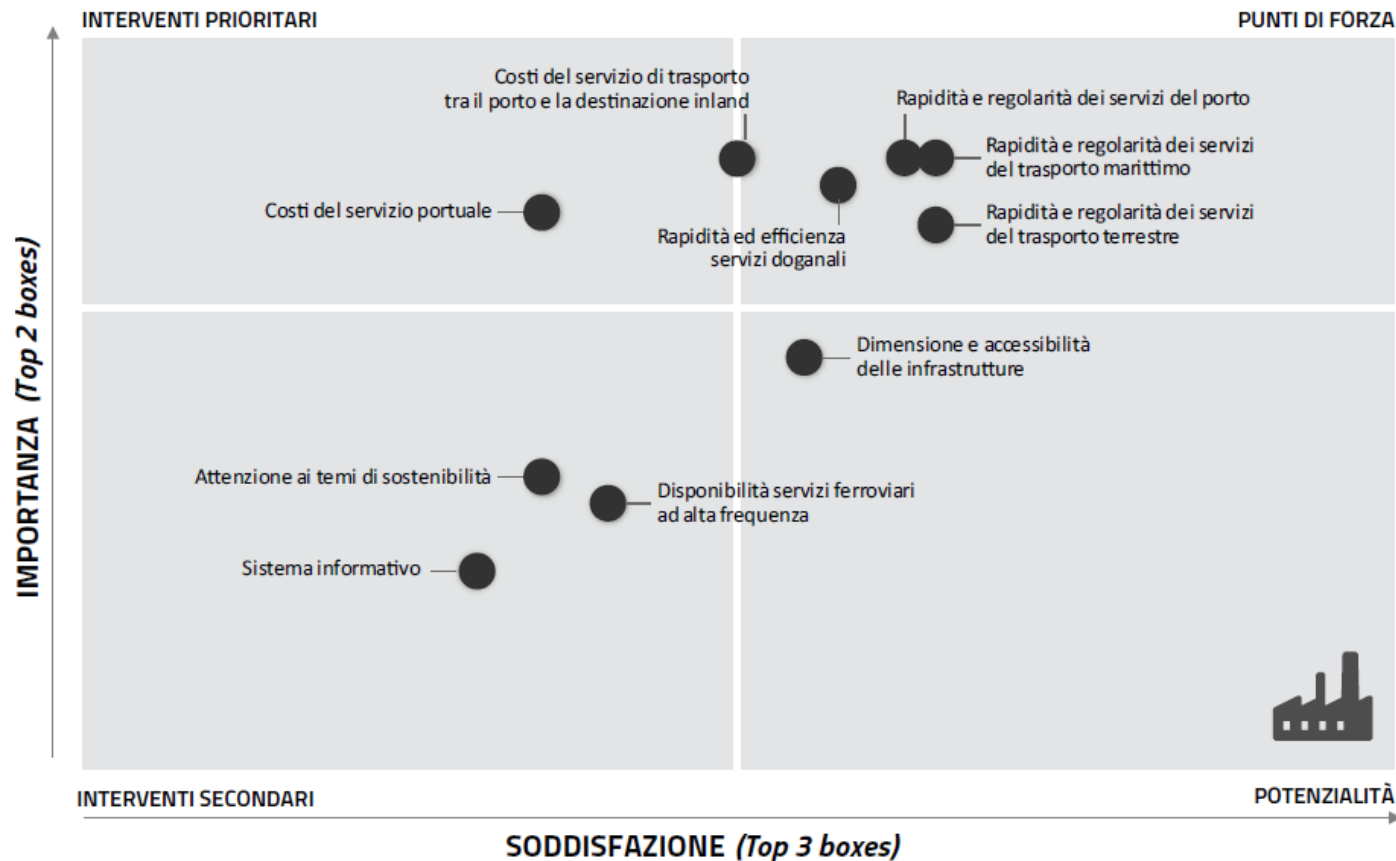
INTERVENTI PRIORITARI

PUNTI DI FORZA

Costi del servizio di trasporto tra il porto e la destinazione inland

Rapidità e regolarità dei servizi del porto

Rapidità e regolarità dei servizi del trasporto marittimo

Costi del servizio portuale

Rapidità ed efficienza servizi doganali

Rapidità e regolarità dei servizi del trasporto terrestre

Dimensione e accessibilità delle infrastrutture

Attenzione ai temi di sostenibilità

Disponibilità servizi ferroviari ad alta frequenza

Sistema informativo

IMPORTANZA (Top 2 boxes)

INTERVENTI SECONDARI

POTENZIALITÀ

SODDISFAZIONE (Top 3 boxes)